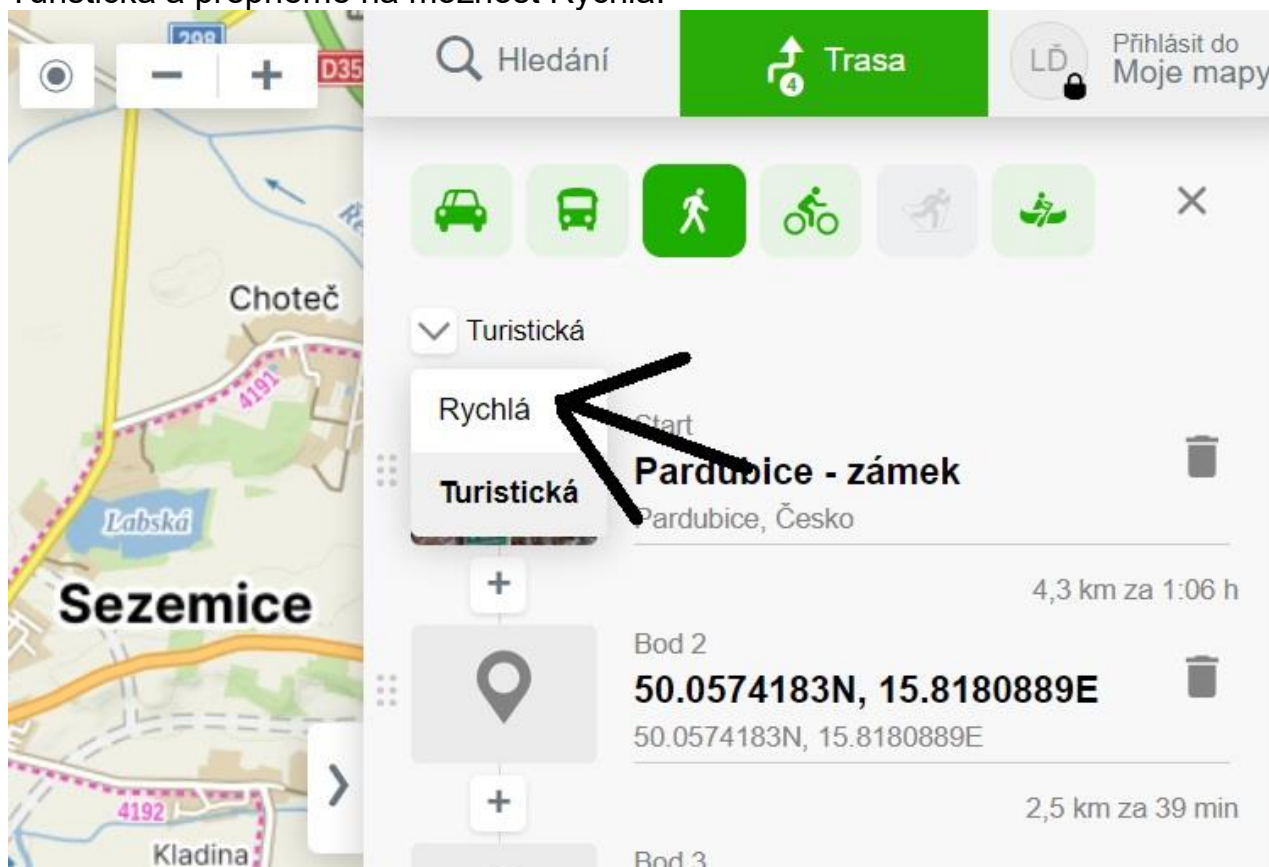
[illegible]

298
D35
Hledání
4
Trasa
LĎ
Přihlásit do
Moje mapy

Choteč
4191
Labská
Sezemice
4192
Kladina

Turistická
Rychlá
Turistická

Start
Pardubice - zámek
Pardubice, Česko

4,3 km za 1:06 h

Bod 2
50.0574183N, 15.8180889E
50.0574183N, 15.8180889E

2,5 km za 39 min

Bod 3